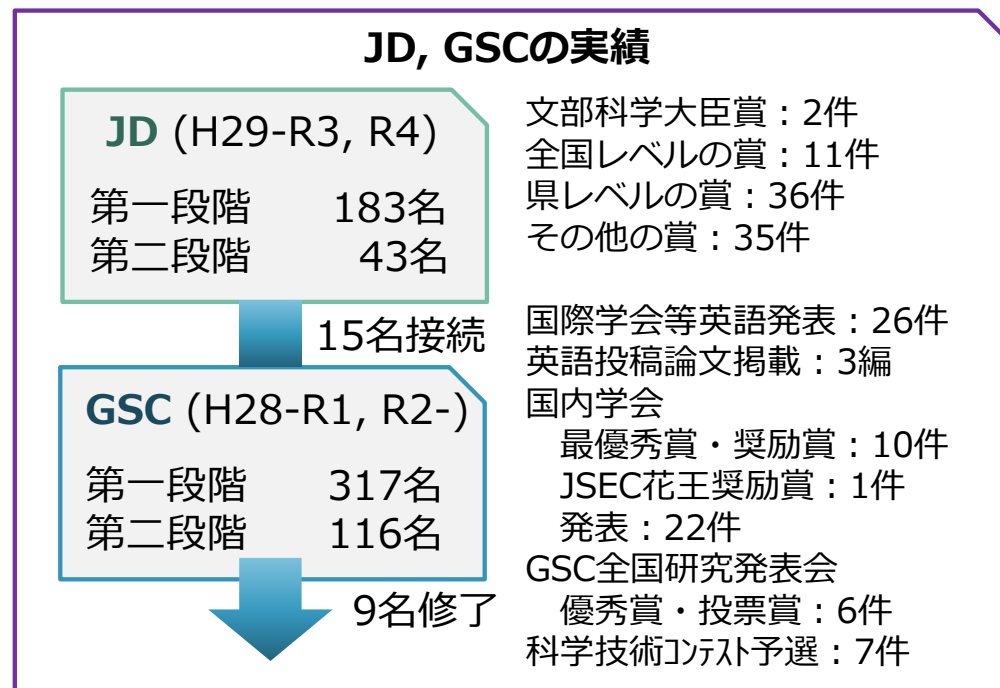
JD, GSCの実績

JD (H29-R3, R4)
第一段階 183名
第二段階 43名

15名接続

GSC (H28-R1, R2-)
第一段階 317名
第二段階 116名

9名修了

文部科学大臣賞：2件
全国レベルの賞：11件
県レベルの賞：36件
その他の賞：35件

国際学会等英語発表：26件
英語投稿論文掲載：3編
国内学会
最優秀賞・奨励賞：10件
JSEC花王奨励賞：1件
発表：22件
GSC全国研究発表会
優秀賞・投票賞：6件
科学技術ｺﾝﾃｽﾄ予選：7件